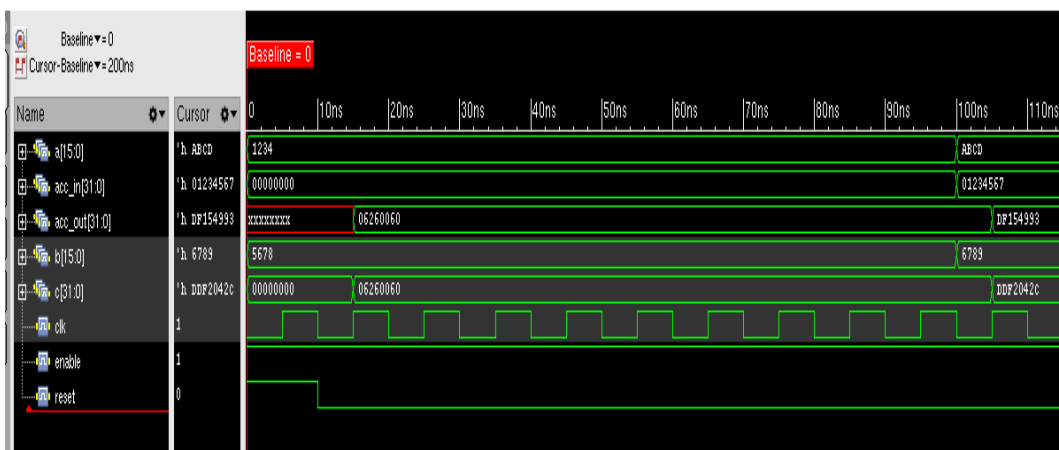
Baseline ▾ = 0
Cursor-Baseline ▾ = 200ns

Baseline = 0

| Name | Cursor | 0 | 10ns | 20ns | 30ns | 40ns | 50ns | 60ns | 70ns | 80ns | 90ns | 100ns | 110ns |
|---|---|---|---|---|---|---|---|---|---|---|---|---|---|
| a[15:0] | 'h ABCD | 1234 | | | | | | | | | | ABCD | |
| acc_in[31:0] | 'h 01234567 | 00000000 | | | | | | | | | | 01234567 | |
| acc_out[31:0] | 'h DF154993 | xxxxxxxx | 06260060 | | | | | | | | | DF154993 | |
| b[15:0] | 'h 6789 | 5678 | | | | | | | | | | 6789 | |
| c[31:0] | 'h DDF2042c | 00000000 | 06260060 | | | | | | | | | DDF2042c | |
| clk | 1 | | | | | | | | | | | | |
| enable | 1 | | | | | | | | | | | | |
| reset | 0 | | | | | | | | | | | | |